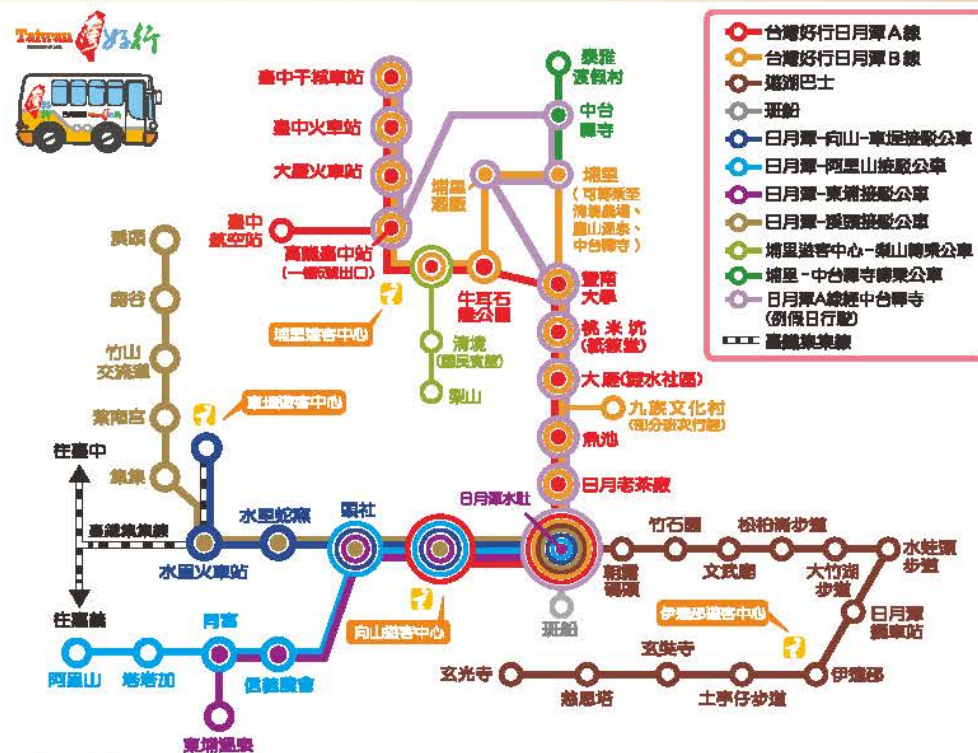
Taiwan 好行

台灣好行日月潭A線
台灣好行日月潭B線
遊湖巴士
班船
日月潭-向山-車埕接駁公車
日月潭-阿里山接駁公車
日月潭-東埔接駁公車
日月潭-溪頭接駁公車
埔里遊客中心-梨山轉乘公車
埔里-中台禪寺轉乘公車
日月潭A線經中台禪寺 (例假日行駛)
高鐵集集線

臺中干城車站
臺中火車站
大里火車站
臺中航空站
高鐵臺中站 (一樓5號出口)
埔里遊客中心
牛耳石雕公園
清境 (國民賓館)
梨山
埔里酒廠
泰雅渡假村
中台禪寺
埔里 (可轉乘至清境農場、惠蓀林場、廬山溫泉、中台禪寺)
暨南大學
桃米坑 (紙教堂)
大雁 (澀水社區)
九族文化村 (部分班次行駛)
魚池
日月老茶廠
日月潭水社
班船
溪頭
鹿谷
竹山交流道
紫南宮
集集
車埕遊客中心
往臺中
高鐵集集線
往嘉義
水里火車站
水里蛇窯
明潭
向山遊客中心
竹石園
松柏崙步道
朝霧碼頭
文武廟
大竹湖步道
水蛙頭步道
日月潭纜車站
伊達邵遊客中心
伊達邵
玄光寺
慈恩塔
玄奘寺
土亭仔步道
阿里山
塔塔加
同富
信義農會
東埔溫泉